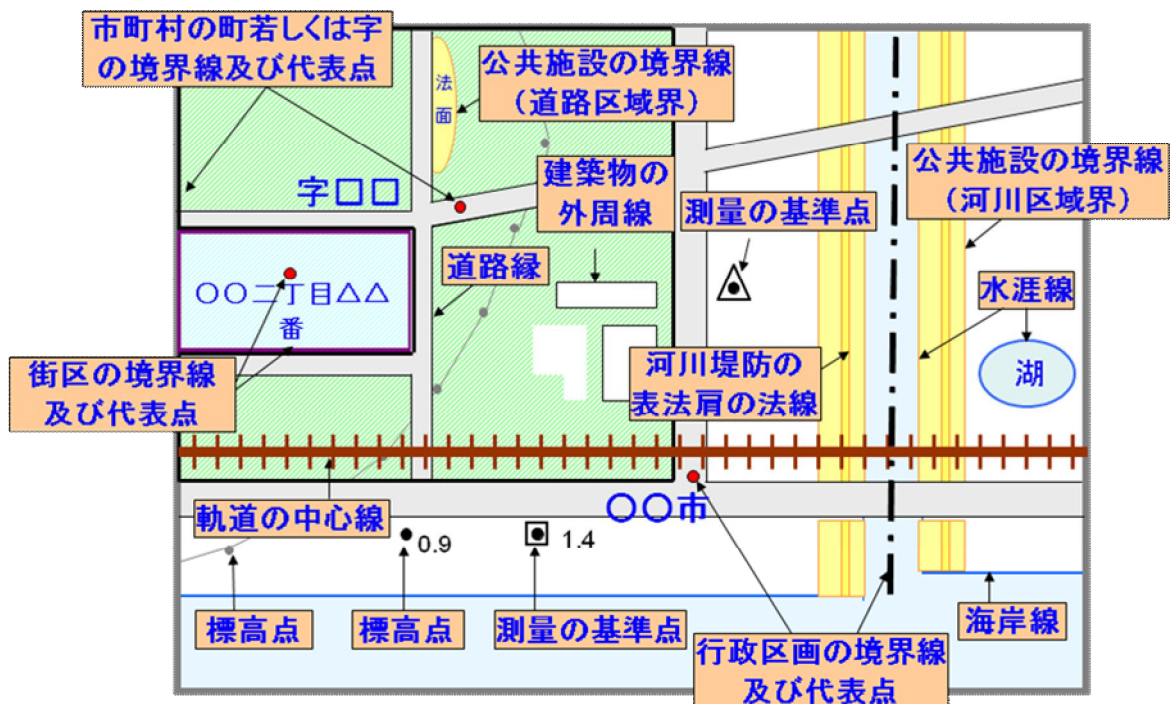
市町村の町若しくは字の境界線及び代表点

公共施設の境界線（道路区域界）

法面

字□□

建築物の外周線

測量の基準点

公共施設の境界線（河川区域界）

○○二丁目△△番

道路線

水涯線

湖

街区の境界線及び代表点

河川堤防の表法肩の法線

○○市

軌道の中心線

0.9

1.4

標高点

標高点

測量の基準点

行政区画の境界線及び代表点

海岸線